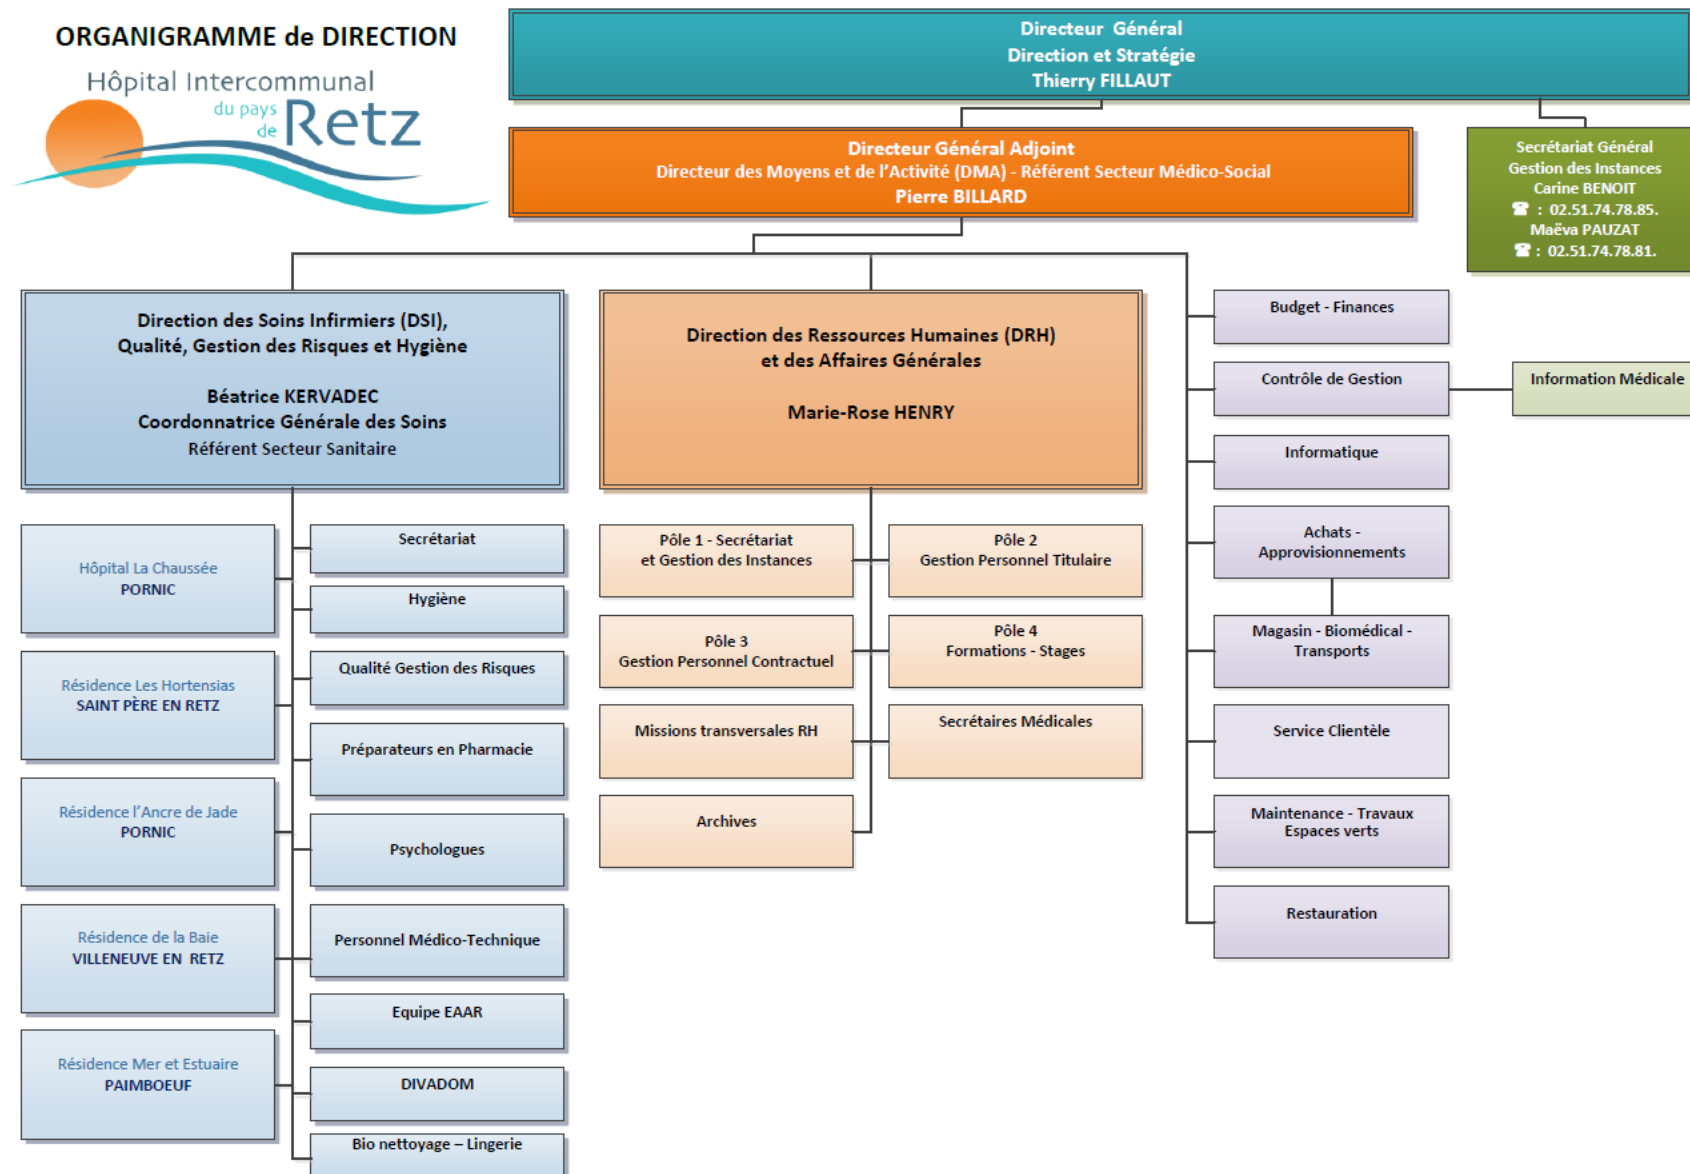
ORGANIGRAMME de DIRECTION

Hôpital Intercommunal du pays de Retz

Directeur Général
Direction et Stratégie
Thierry FILLAUT

Directeur Général Adjoint
Directeur des Moyens et de l'Activité (DMA) - Référent Secteur Médico-Social
Pierre BILLARD

Secrétariat Général
Gestion des Instances
Carine BENOIT
☎ : 02.51.74.78.85.
Maëva PAUZAT
☎ : 02.51.74.78.81.

Direction des Soins Infirmiers (DSI),
Qualité, Gestion des Risques et Hygiène

Béatrice KERVADEC
Coordonnatrice Générale des Soins
Référent Secteur Sanitaire

Direction des Ressources Humaines (DRH)
et des Affaires Générales

Marie-Rose HENRY

Budget - Finances

Contrôle de Gestion

Information Médicale

Informatique

Achats - Approvisionnements

Magasin - Biomédical - Transports

Service Clientèle

Maintenance - Travaux Espaces verts

Restauration

Hôpital La Chaussée
PORNIC

Résidence Les Hortensias
SAINT PÈRE EN RETZ

Résidence l'Ancre de Jade
PORNIC

Résidence de la Baie
VILLENEUVE EN RETZ

Résidence Mer et Estuaire
PAIMBOEUF

Secrétariat

Hygiène

Qualité Gestion des Risques

Préparateurs en Pharmacie

Psychologues

Personnel Médico-Technique

Equipe EAAR

DIVADOM

Bio nettoyage – Lingerie

Pôle 1 - Secrétariat
et Gestion des Instances

Pôle 2
Gestion Personnel Titulaire

Pôle 3
Gestion Personnel Contractuel

Pôle 4
Formations - Stages

Missions transversales RH

Secrétaires Médicales

Archives